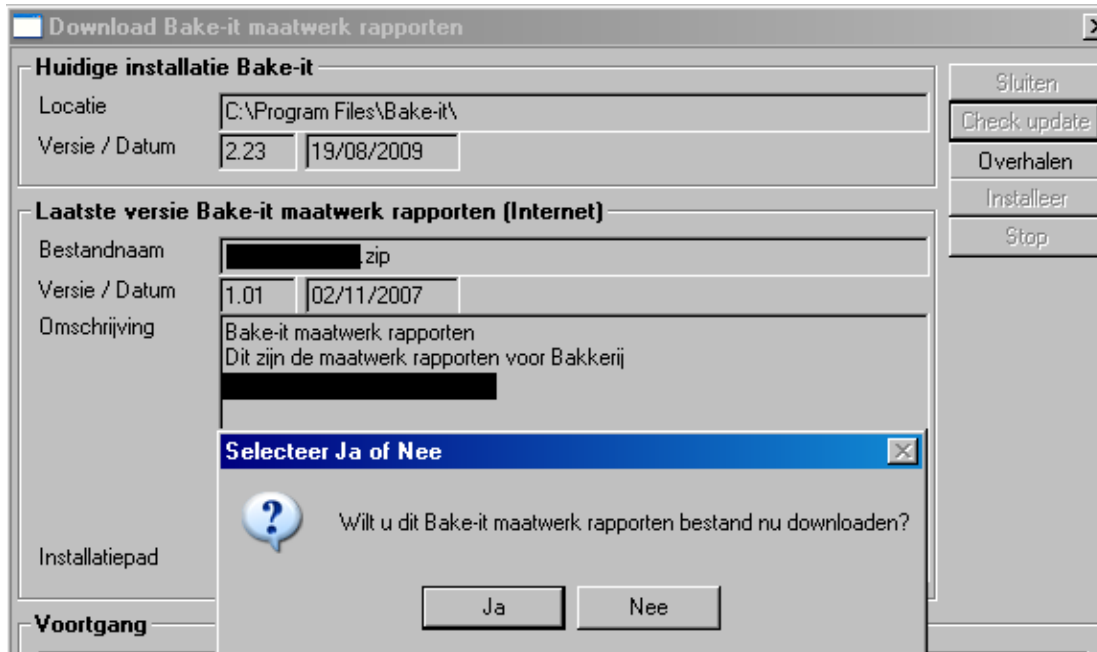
Download Bake-it maatwerk rapporten

Huidige installatie Bake-it
Locatie C:\Program Files\Bake-it\
Versie / Datum 2.23 19/08/2009

Sluiten
Check update
Overhalen
Installeer
Stop

Laatste versie Bake-it maatwerk rapporten (Internet)
Bestandnaam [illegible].zip
Versie / Datum 1.01 02/11/2007
Omschrijving Bake-it maatwerk rapporten
Dit zijn de maatwerk rapporten voor Bakkerij
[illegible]

Installatiepad

Selecteer Ja of Nee
Wilt u dit Bake-it maatwerk rapporten bestand nu downloaden?
Ja Nee

Voortgang